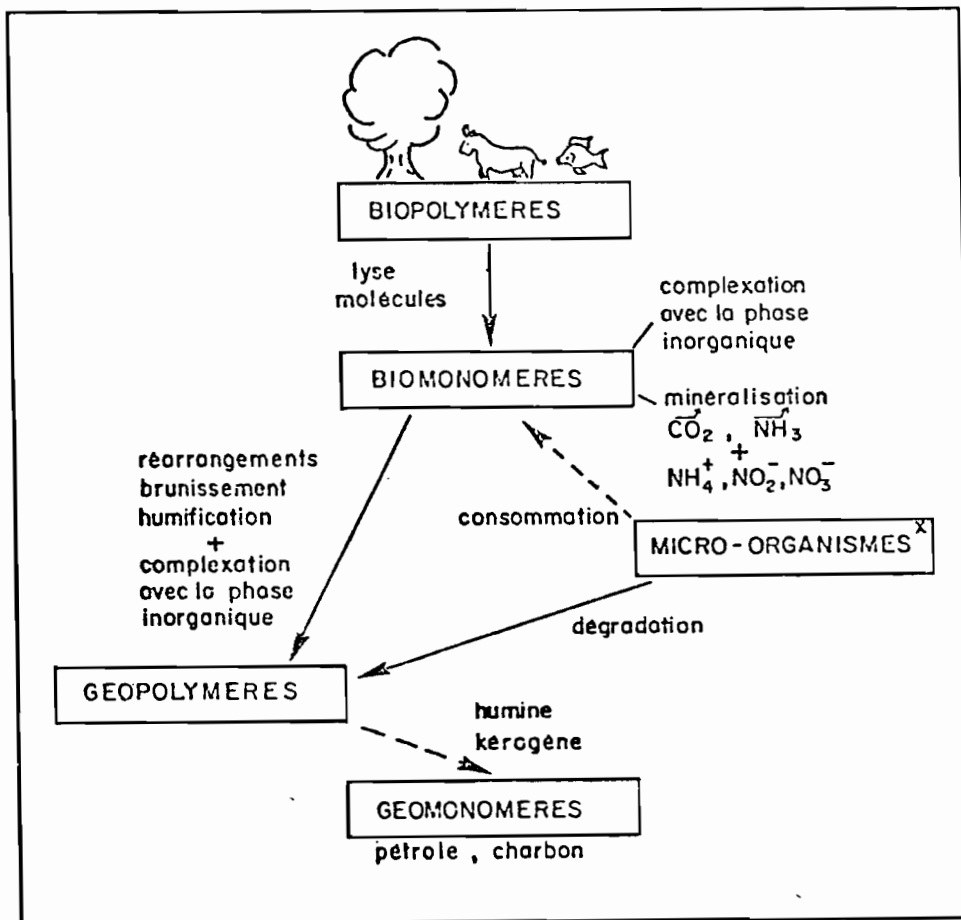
BIOPOLYMERES

lyse molécules

complexation avec la phase inorganique

BIOMONOMERES

minéralisation
$\overrightarrow{CO_2}$ , $\overrightarrow{NH_3}$
+
$NH_4^+$ , $NO_2^-$ , $NO_3^-$

réarrangements brunissement humification
+
complexation avec la phase inorganique

consommation

MICRO-ORGANISMES$^x$

dégradation

GEOPOLYMERES

humine
kérogène

GEOMONOMERES
pétrole , charbon